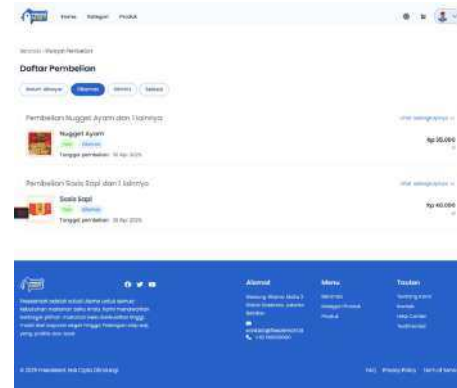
Home Kategori Produk

Beranda / Riwayat Pembelian

Daftar Pembelian

Belum dibayar Diproses Dikirim Selesai

Pembelian Nugget Ayam dan 1 lainnya

Lihat selengkapnya

Nugget Ayam

Tanggal pembelian: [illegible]

Rp 35.000

Pembelian Sosis Sapi dan 1 lainnya

Lihat selengkapnya

Sosis Sapi

Tanggal pembelian: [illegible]

Rp 40.000

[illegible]

Alamat

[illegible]

Menu

Beranda
Kategori Produk
Produk

Tautan

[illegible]
Kontak
Help Center
Testimonial

© 2025 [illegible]

FAQ Privacy Policy Term of Service